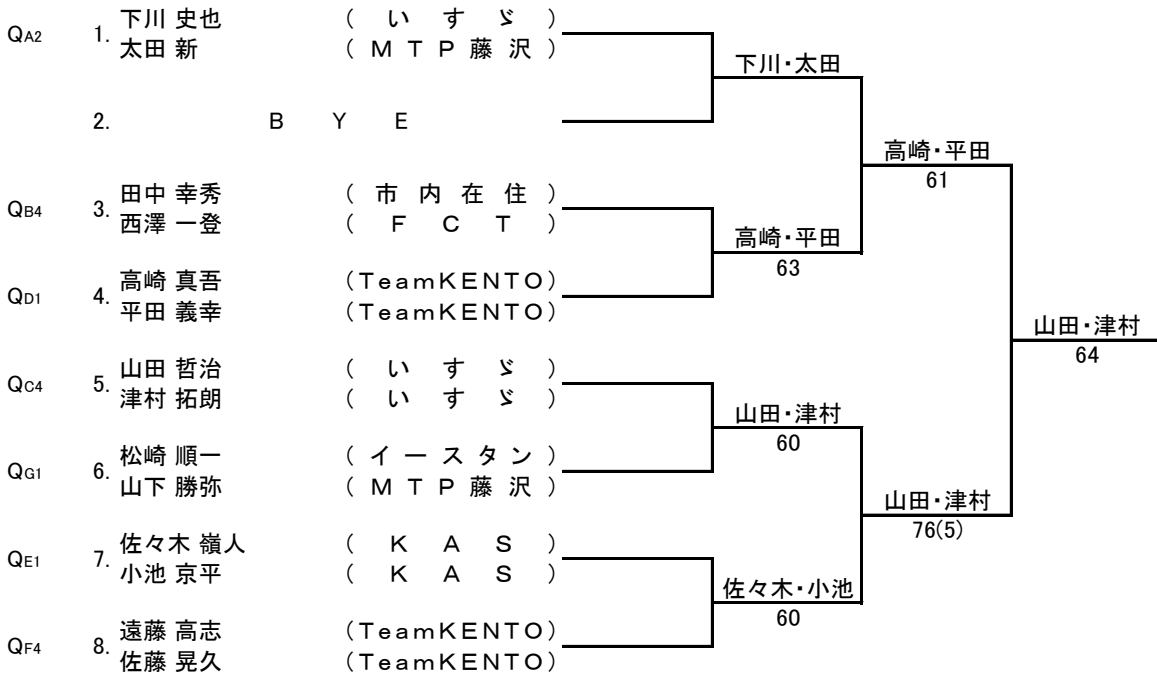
QA2 1. 下川 史也 ( い す ゞ )
太田 新 ( M T P 藤 沢 )

2. B Y E

QB4 3. 田中 幸秀 ( 市 内 在 住 )
西澤 一登 ( F C T )

QD1 4. 高崎 真吾 (TeamKENTO)
平田 義幸 (TeamKENTO)

QC4 5. 山田 哲治 ( い す ゞ )
津村 拓朗 ( い す ゞ )

QG1 6. 松崎 順一 ( イ ー ス タ ン )
山下 勝弥 ( M T P 藤 沢 )

QE1 7. 佐々木 嶺人 ( K A S )
小池 京平 ( K A S )

QF4 8. 遠藤 高志 (TeamKENTO)
佐藤 晃久 (TeamKENTO)

下川・太田

高崎・平田
63

山田・津村
60

佐々木・小池
60

高崎・平田
61

山田・津村
76(5)

山田・津村
64